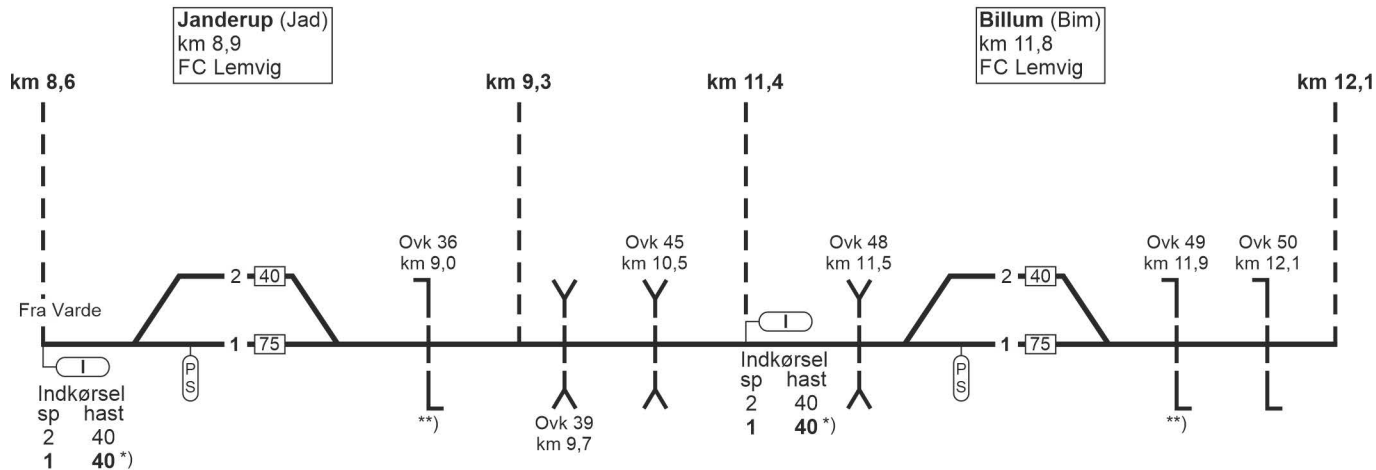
**Janderup** (Jad)
km 8,9
FC Lemvig

**Billum** (Bim)
km 11,8
FC Lemvig

**km 8,6**

**km 9,3**

**km 11,4**

**km 12,1**

Ovk 36
km 9,0

Ovk 45
km 10,5

Ovk 48
km 11,5

Ovk 49
km 11,9

Ovk 50
km 12,1

Fra Varde

2 40

1 75

I

PS

I

2 40

1 75

PS

Indkørsel
sp hast
2 40
**1** **40** *)

**)

Ovk 39
km 9,7

Indkørsel
sp hast
2 40
**1** **40** *)

**)